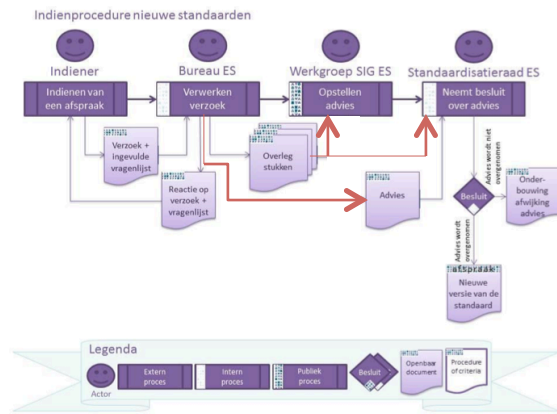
Indienprocedure nieuwe standaarden

Indiener

Bureau ES

Werkgroep SIG ES

Standaardisatieraad ES

Indienen van een afspraak

Verwerken verzoek

Opstellen advies

Neemt besluit over advies

Verzoek + ingevulde vragenlijst

Overleg stukken

Reactie op verzoek + vragenlijst

Advies

Besluit

Advies wordt niet overgenomen

Onderbouwing afwijking advies

Advies wordt overgenomen

afspraak

Nieuwe versie van de standaard

Legenda

Actor

Extern proces

Intern proces

Publiek proces

Besluit

Openbaar document

Procedure of criteria